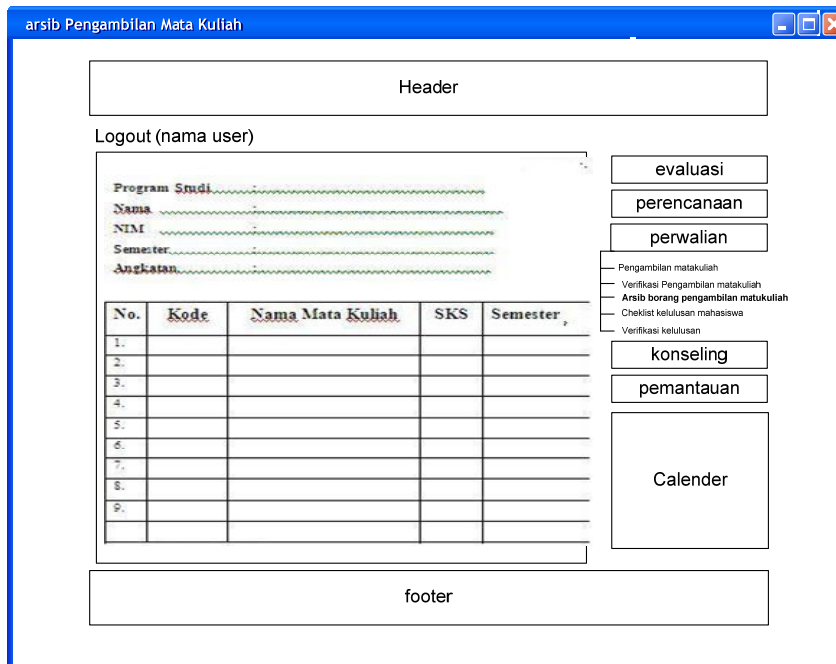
arsib Pengambilan Mata Kuliah

Header

Logout (nama user)

Program Studi :
Nama :
NIM :
Semester :
Angkatan :

| No. | Kode | Nama Mata Kuliah | SKS | Semester |
|---|---|---|---|---|
| 1. | | | | |
| 2. | | | | |
| 3. | | | | |
| 4. | | | | |
| 5. | | | | |
| 6. | | | | |
| 7. | | | | |
| 8. | | | | |
| 9. | | | | |
| | | | | |

evaluasi

perencanaan

perwalian

Pengambilan matakuliah
Verifikasi Pengambilan matakuliah
Arsib borang pengambilan matukuliah
Cheklist kelulusan mahasiswa
Verifikasi kelulusan

konseling

pemantauan

Calender

footer